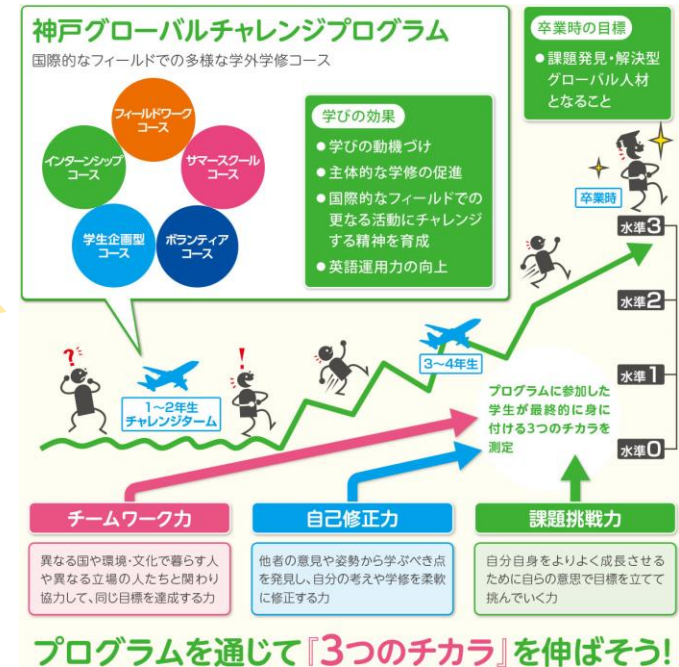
神戸グローバルチャレンジプログラム

国際的なフィールドでの多様な学外学修コース

フィールドワークコース

サマースクールコース

ボランティアコース

学生企画型コース

インターンシップコース

学びの効果

● 学びの動機づけ

● 主体的な学修の促進

● 国際的なフィールドでの更なる活動にチャレンジする精神を育成

● 英語運用力の向上

卒業時の目標

● 課題発見・解決型グローバル人材となること

卒業時

水準3

水準2

水準1

水準0

1~2年生チャレンジターム

3~4年生

プログラムに参加した学生が最終的に身に付ける3つのチカラを測定

チームワーク力

異なる国や環境・文化で暮らす人や異なる立場の人たちと関わり協力して、同じ目標を達成する力

自己修正力

他者の意見や姿勢から学ぶべき点を発見し、自分の考えや学修を柔軟に修正する力

課題挑戦力

自分自身をよりよく成長させるために自らの意思で目標を立てて挑んでいく力

プログラムを通じて『3つのチカラ』を伸ばそう!